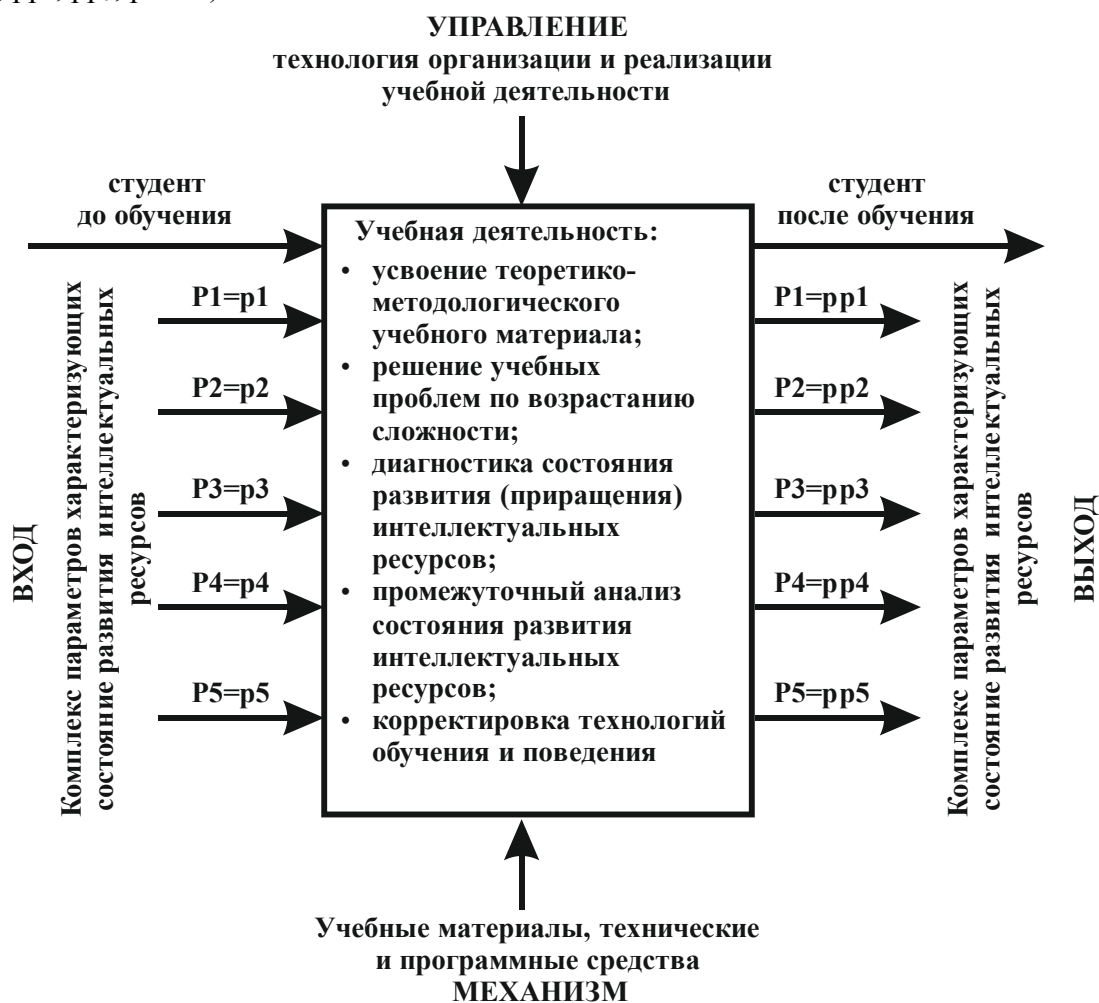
УПРАВЛЕНИЕ
технология организации и реализации учебной деятельности

студент
до обучения

студент
после обучения

ВХОД

Комплекс параметров характеризующих состояние развития интеллектуальных ресурсов

P1=p1

P2=p2

P3=p3

P4=p4

P5=p5

Учебная деятельность:
• усвоение теоретико-методологического учебного материала;
• решение учебных проблем по возрастанию сложности;
• диагностика состояния развития (приращения) интеллектуальных ресурсов;
• промежуточный анализ состояния развития интеллектуальных ресурсов;
• корректировка технологий обучения и поведения

P1=pp1

P2=pp2

P3=pp3

P4=pp4

P5=pp5

Комплекс параметров характеризующих состояние развития интеллектуальных ресурсов

ВЫХОД

Учебные материалы, технические и программные средства
МЕХАНИЗМ